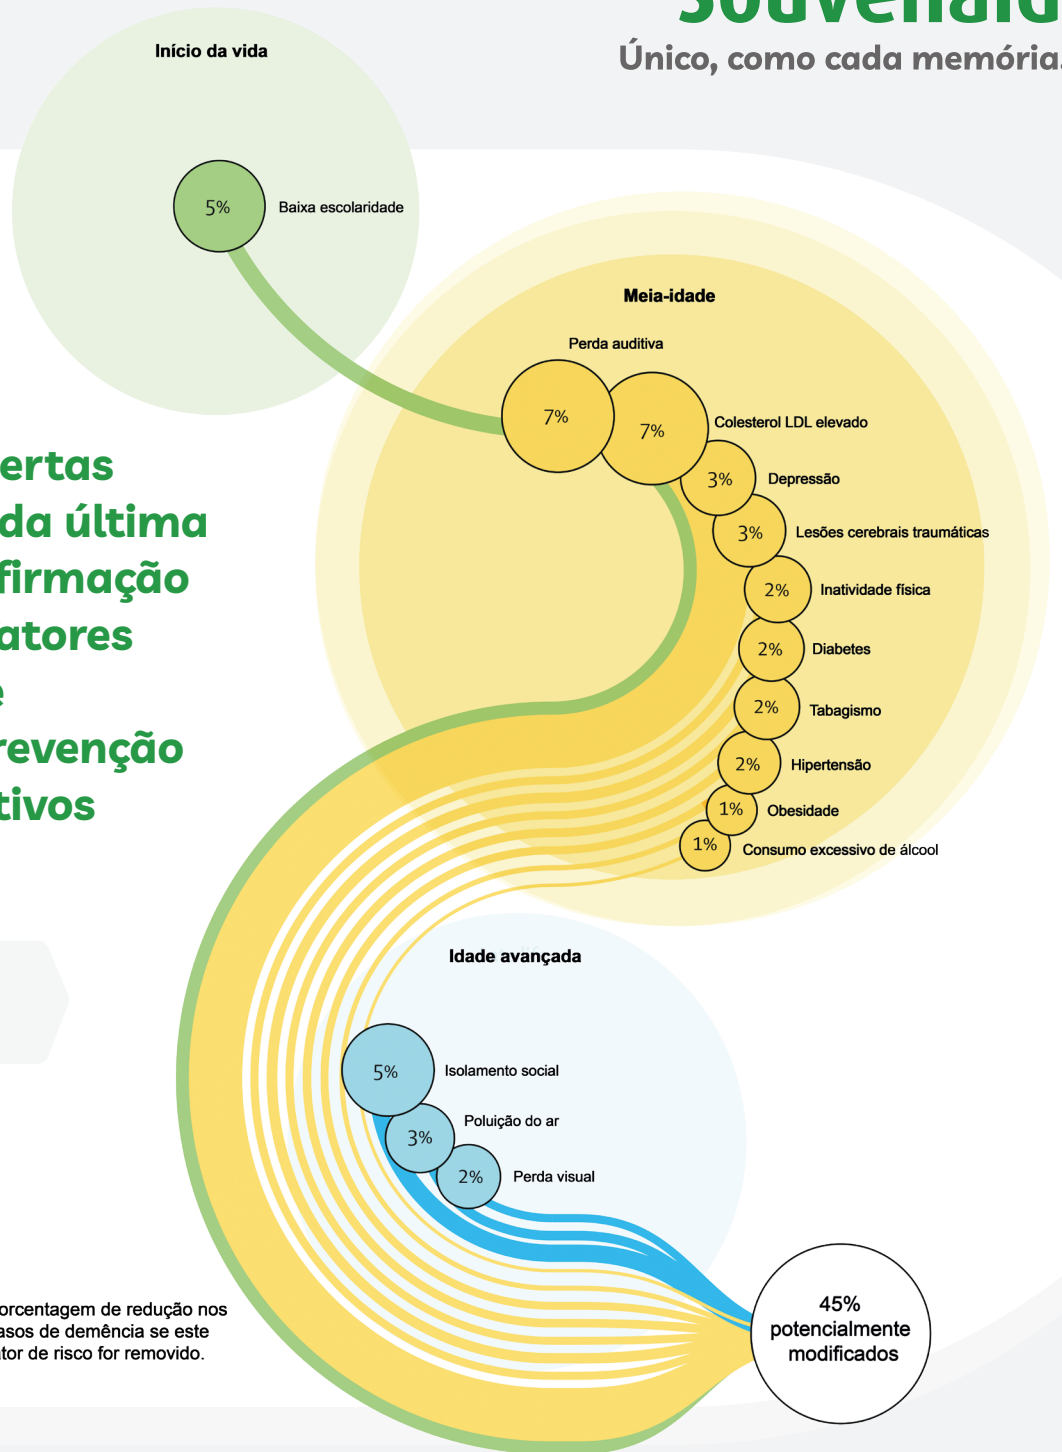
Souvenaid

Único, como cada memória.

Início da vida

5% Baixa escolaridade

ertas
da última
firmação
atores
e
revenção
tivos

Meia-idade

Perda auditiva

7%

7% Colesterol LDL elevado

3% Depressão

3% Lesões cerebrais traumáticas

2% Inatividade física

2% Diabetes

2% Tabagismo

2% Hipertensão

1% Obesidade

1% Consumo excessivo de álcool

Idade avançada

5% Isolamento social

3% Poluição do ar

2% Perda visual

orcentagem de redução nos asos de demência se este tor de risco for removido.

45% potencialmente modificados